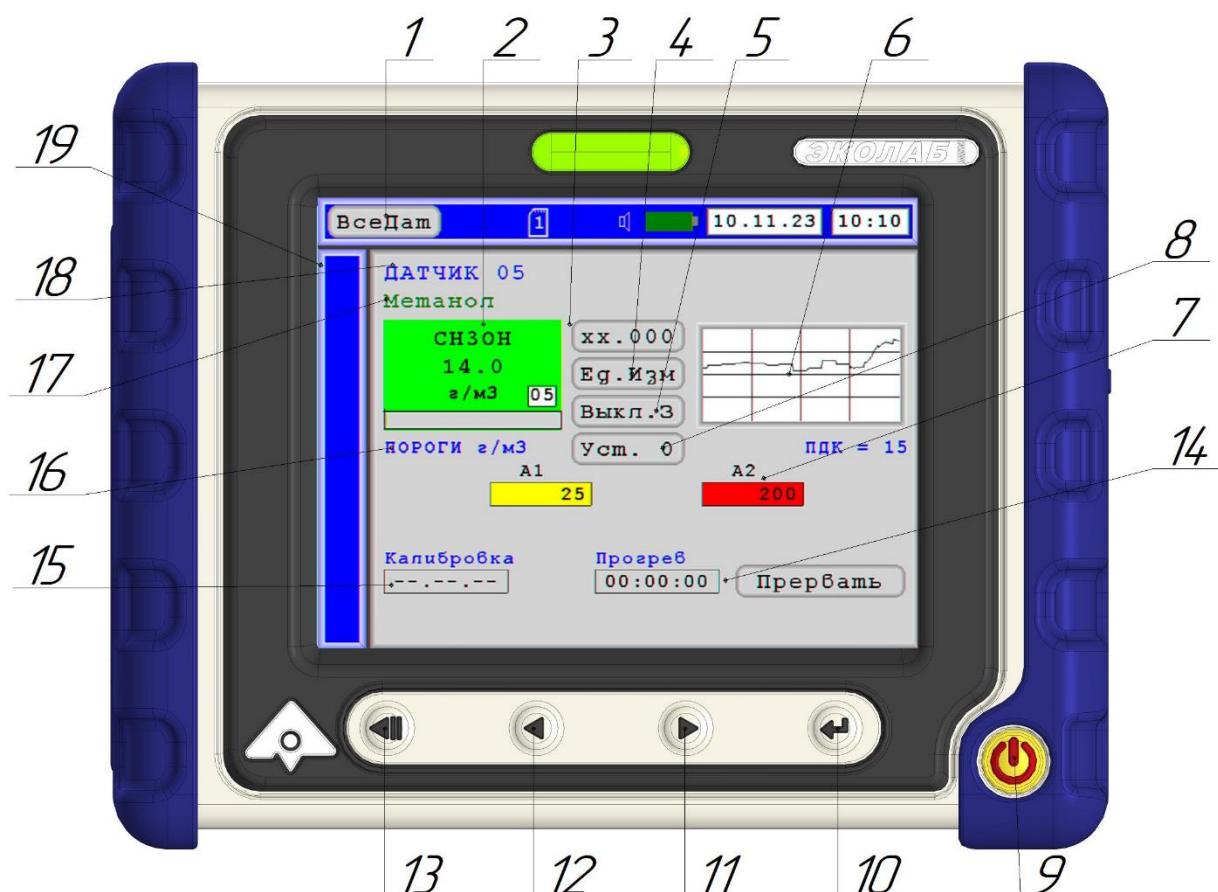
1 2 3 4 5 6

19

ЭКОЛАБ

ВсеДат 1 10.11.23 10:10

18

8

ДАТЧИК 05

Метанол

17

CH3OH
14.0
г/м3 05

хх.000

Ед.Изм

Выкл.З

Уст. 0

7

16

ПОРОГИ г/м3

ПДК = 15

14

А1
25

А2
200

15

Калибровка
--.--.--

Прогрев
00:00:00

Прервать

13 12 11 10 9